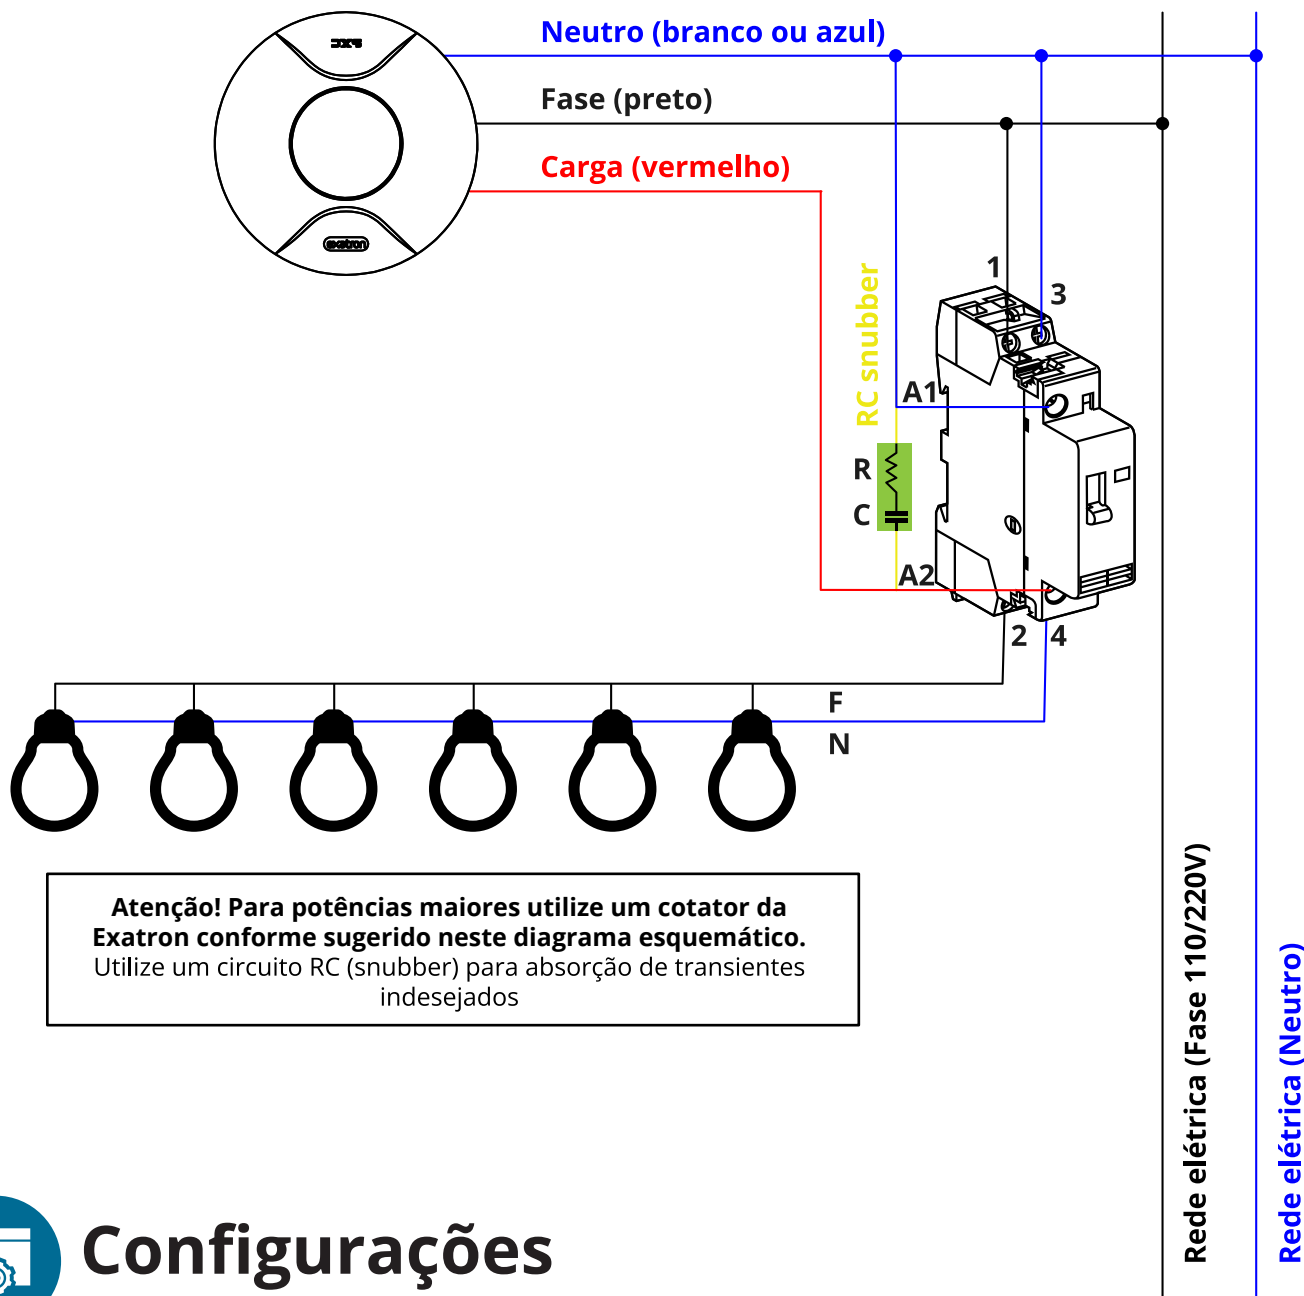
Neutro (branco ou azul)

Fase (preto)

Carga (vermelho)

exatron

RC snubber

1

3

A1

R

C

A2

2

4

F

N

**Atenção! Para potências maiores utilize um cotator da Exatron conforme sugerido neste diagrama esquemático.**
Utilize um circuito RC (snubber) para absorção de transientes indesejados

Rede elétrica (Fase 110/220V)

Rede elétrica (Neutro)

Configurações